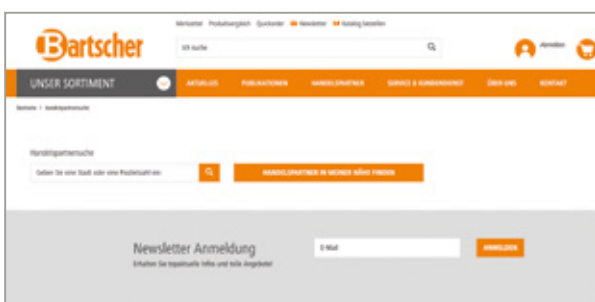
Merkzettel Produktvergleich Quickorder Newsletter Katalog bestellen

Bartscher

Ich suche

Anmelden

UNSER SORTIMENT

AKTUELLES PUBLIKATIONEN HANDELSPARTNER SERVICE & KUNDENDIENST ÜBER UNS KONTAKT

Bartscher > Handelspartnersuche

Handelspartnersuche

Geben Sie eine Stadt oder eine Postleitzahl ein

HANDELSPARTNER IN MEINER NÄHE FINDEN

Newsletter Anmeldung

Erhalten Sie topaktuelle Infos und tolle Angebote!

E-Mail

ANMELDEN